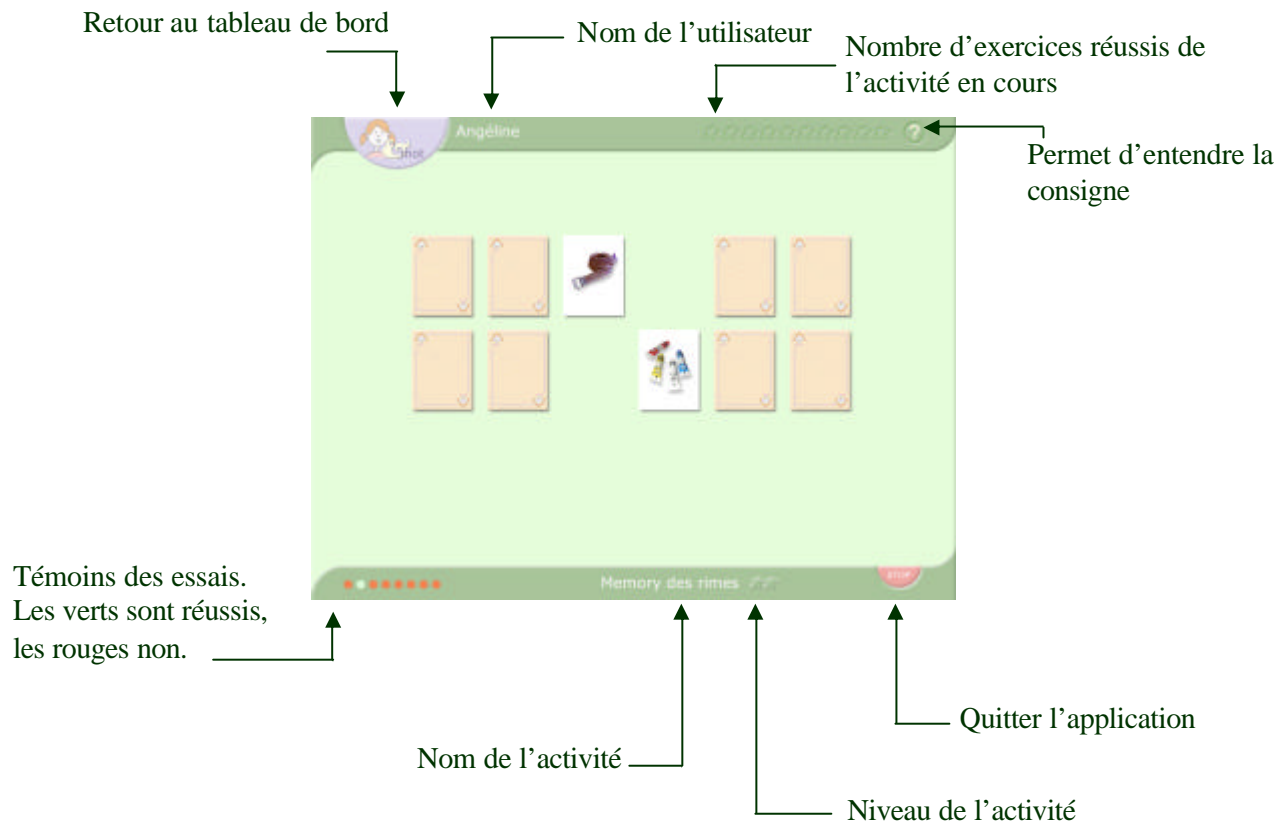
Retour au tableau de bord

Nom de l'utilisateur

Nombre d'exercices réussis de l'activité en cours

Permet d'entendre la consigne

Angéline

?

STOP

Memory des rimes

Témoins des essais. Les verts sont réussis, les rouges non.

Nom de l'activité

Niveau de l'activité

Quitter l'application